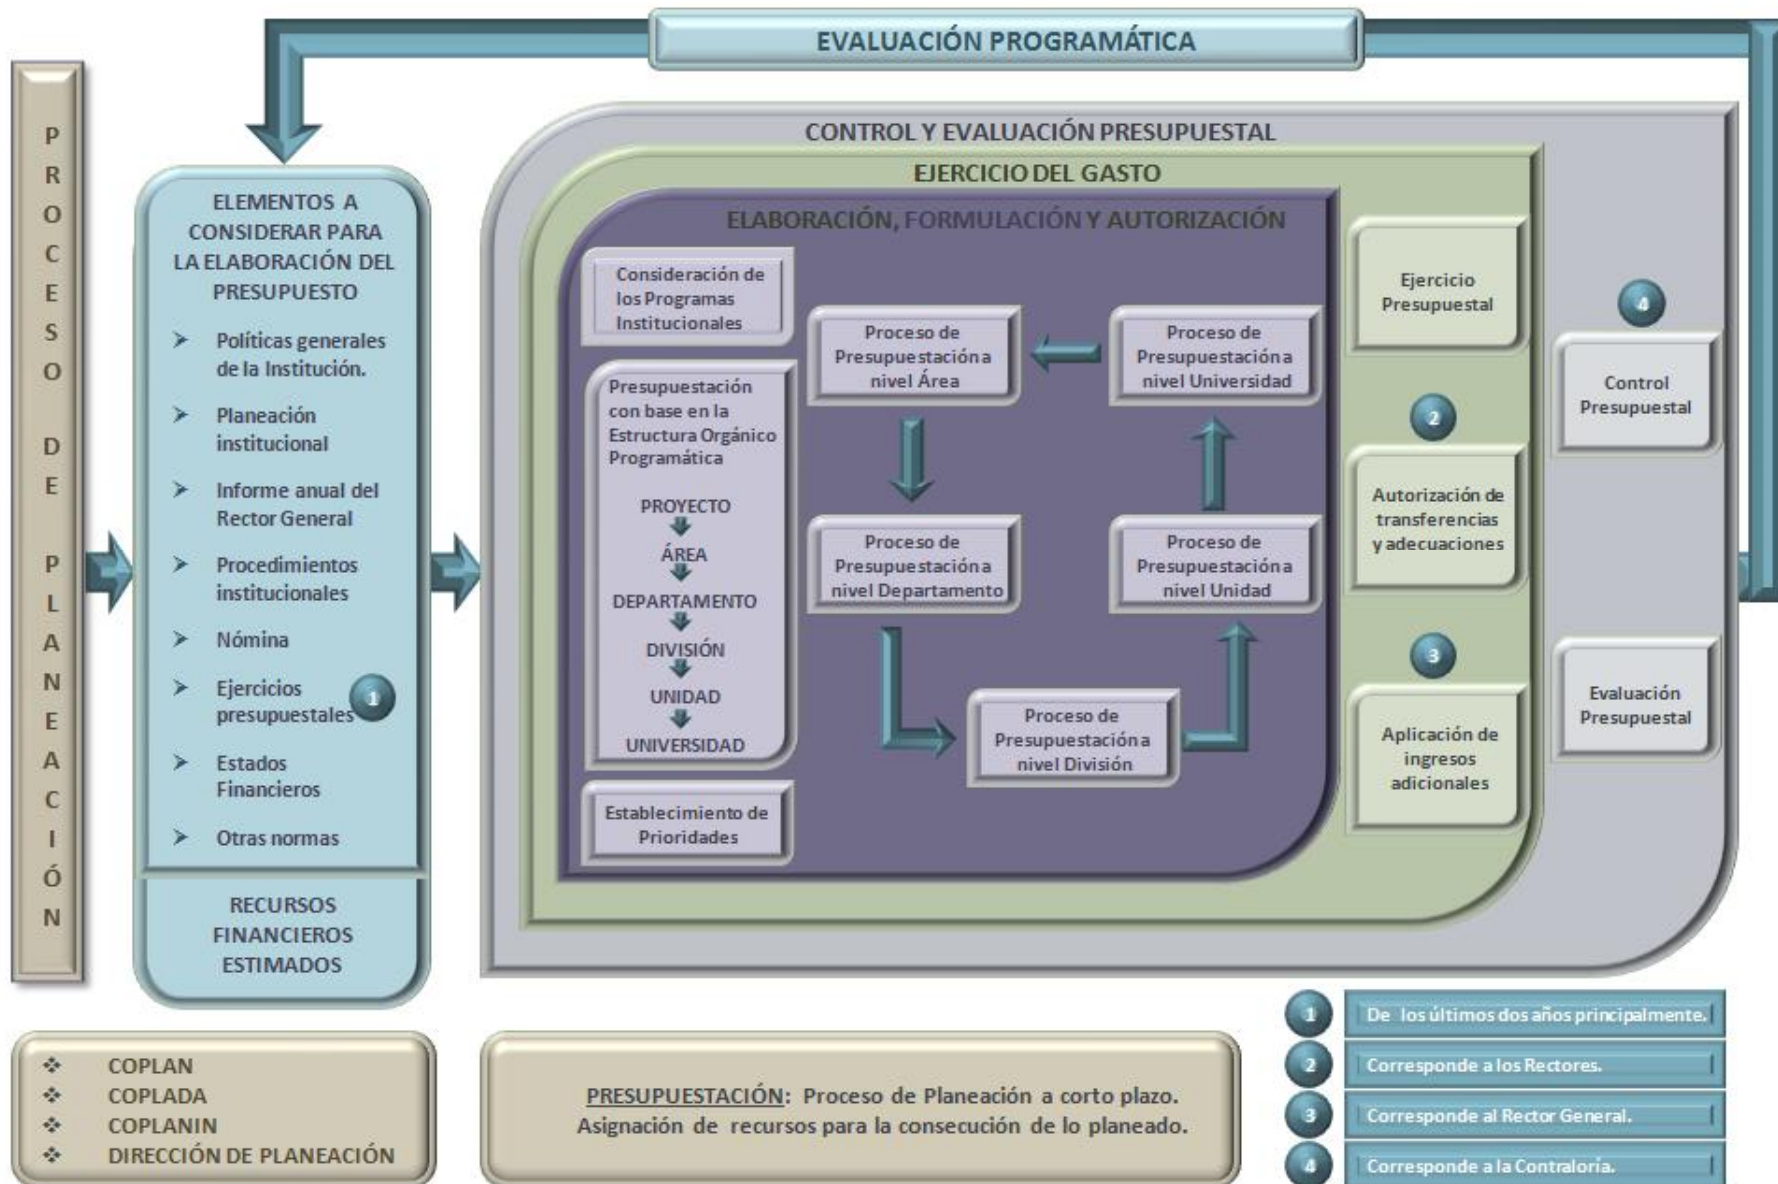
EVALUACIÓN PROGRAMÁTICA

PROCESO DE PLANEACIÓN

ELEMENTOS A CONSIDERAR PARA LA ELABORACIÓN DEL PRESUPUESTO

- Políticas generales de la Institución.
- Planeación institucional
- Informe anual del Rector General
- Procedimientos institucionales
- Nómina
- Ejercicios presupuestales 1
- Estados Financieros
- Otras normas

RECURSOS FINANCIEROS ESTIMADOS

CONTROL Y EVALUACIÓN PRESUPUESTAL

EJERCICIO DEL GASTO

ELABORACIÓN, FORMULACIÓN Y AUTORIZACIÓN

Consideración de los Programas Institucionales

Presupuestación con base en la Estructura Orgánico Programática

PROYECTO
ÁREA
DEPARTAMENTO
DIVISIÓN
UNIDAD
UNIVERSIDAD

Establecimiento de Prioridades

Proceso de Presupuestación a nivel Área

Proceso de Presupuestación a nivel Universidad

Proceso de Presupuestación a nivel Departamento

Proceso de Presupuestación a nivel Unidad

Proceso de Presupuestación a nivel División

Ejercicio Presupuestal

2

Autorización de transferencias y adecuaciones

3

Aplicación de ingresos adicionales

4

Control Presupuestal

Evaluación Presupuestal

- COPLAN
- COPLADA
- COPLANIN
- DIRECCIÓN DE PLANEACIÓN

PRESUPUESTACIÓN: Proceso de Planeación a corto plazo. Asignación de recursos para la consecución de lo planeado.

1 De los últimos dos años principalmente.
2 Corresponde a los Rectores.
3 Corresponde al Rector General.
4 Corresponde a la Contraloría.